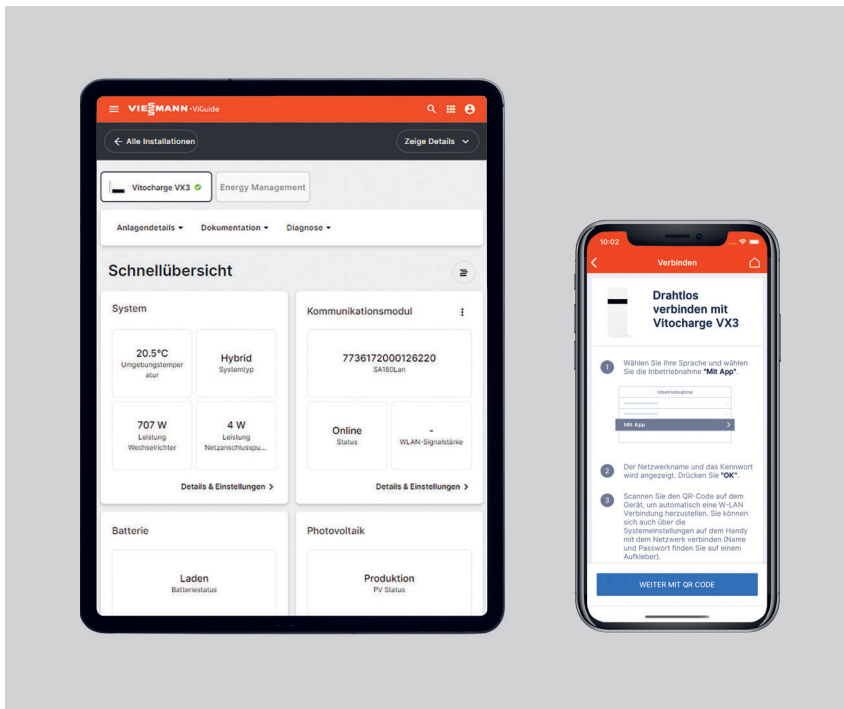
VIESMANN · ViGuide

← Alle Installationen

Zeige Details

Vitocharge VX3

Energy Management

Anlagendetails ▾ Dokumentation ▾ Diagnose ▾

Schnellübersicht

System

20.5°C
Umgebungstemperatur

Hybrid
Systemtyp

707 W
Leistung Wechselrichter

4 W
Leistung Netzanschlusspu...

Details & Einstellungen >

Kommunikationsmodul

7736172000126220
SA180Lan

Online
Status

-
WLAN-Signalstärke

Details & Einstellungen >

Batterie

Laden
Batteriestatus

Photovoltaik

Produktion
PV Status

10:02

Verbinden

Drahtlos verbinden mit Vitocharge VX3

1 Wählen Sie Ihre Sprache und wählen Sie die Inbetriebnahme "Mit App".

Inbetriebnahme

Mit App

2 Der Netzwerkname und das Kennwort wird angezeigt. Drücken Sie "OK".

3 Scannen Sie den QR-Code auf dem Gerät, um automatisch eine W-LAN Verbindung herzustellen. Sie können sich auch über die Systemeinstellungen auf dem Handy mit dem Netzwerk verbinden (Name und Passwort finden Sie auf einem Aufkleber).

WEITER MIT QR CODE